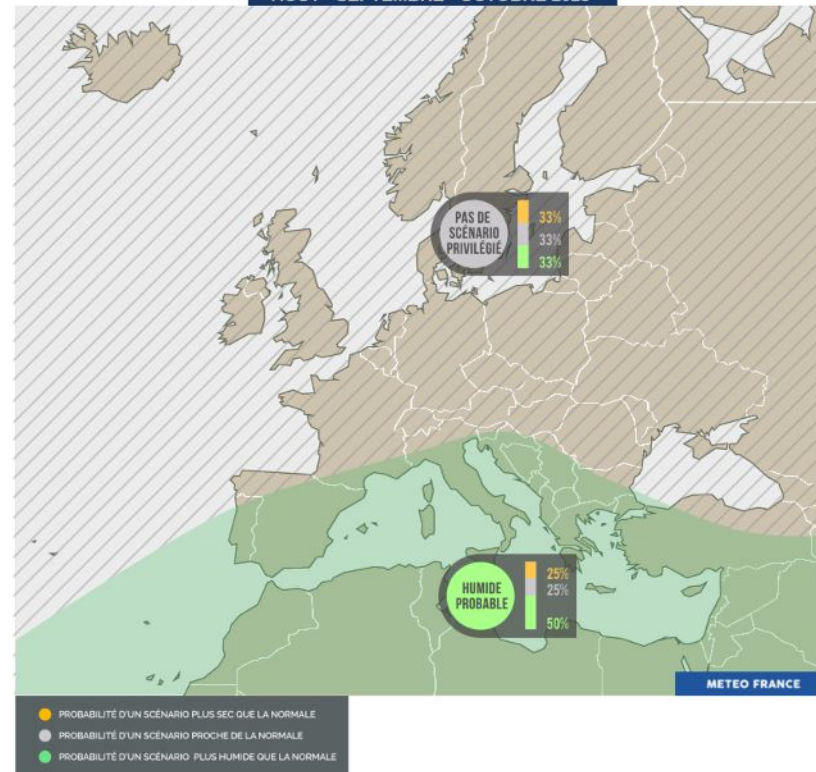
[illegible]

PAS DE SCÉNARIO PRIVILÉGIÉ

33%
33%
33%

HUMIDE PROBABLE

25%
25%
50%

METEO FRANCE

PROBABILITÉ D'UN SCÉNARIO PLUS SEC QUE LA NORMALE
PROBABILITÉ D'UN SCÉNARIO PROCHE DE LA NORMALE
PROBABILITÉ D'UN SCÉNARIO PLUS HUMIDE QUE LA NORMALE